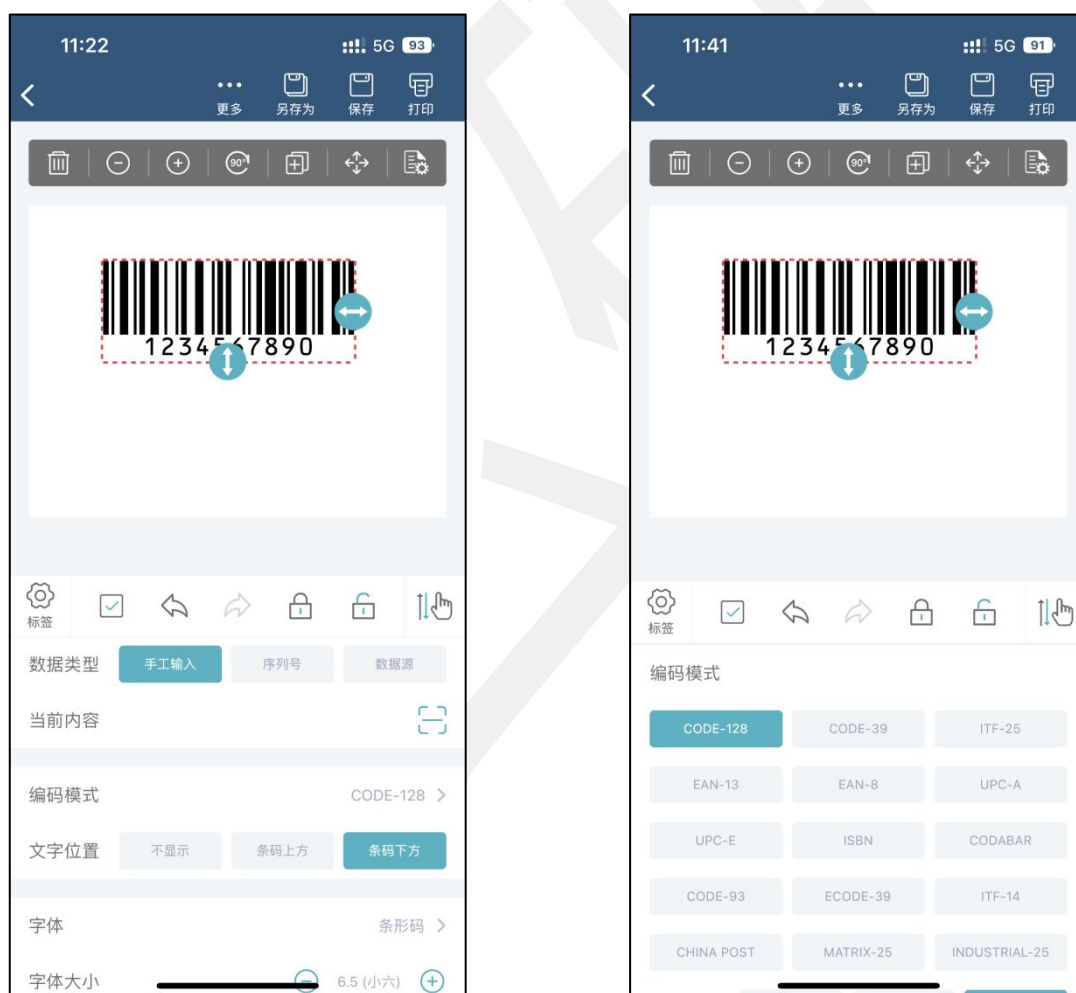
11:22
5G 93
更多 另存为 保存 打印

1234567890

标签

数据类型 手工输入 序列号 数据源

当前内容

编码模式 CODE-128 >

文字位置 不显示 条码上方 条码下方

字体 条形码 >

字体大小 6.5 (小六)

11:41
5G 91
更多 另存为 保存 打印

1234567890

标签

编码模式

| CODE-128 | CODE-39 | ITF-25 |
|---|---|---|
| EAN-13 | EAN-8 | UPC-A |
| UPC-E | ISBN | CODABAR |
| CODE-93 | ECODE-39 | ITF-14 |
| CHINA POST | MATRIX-25 | INDUSTRIAL-25 |